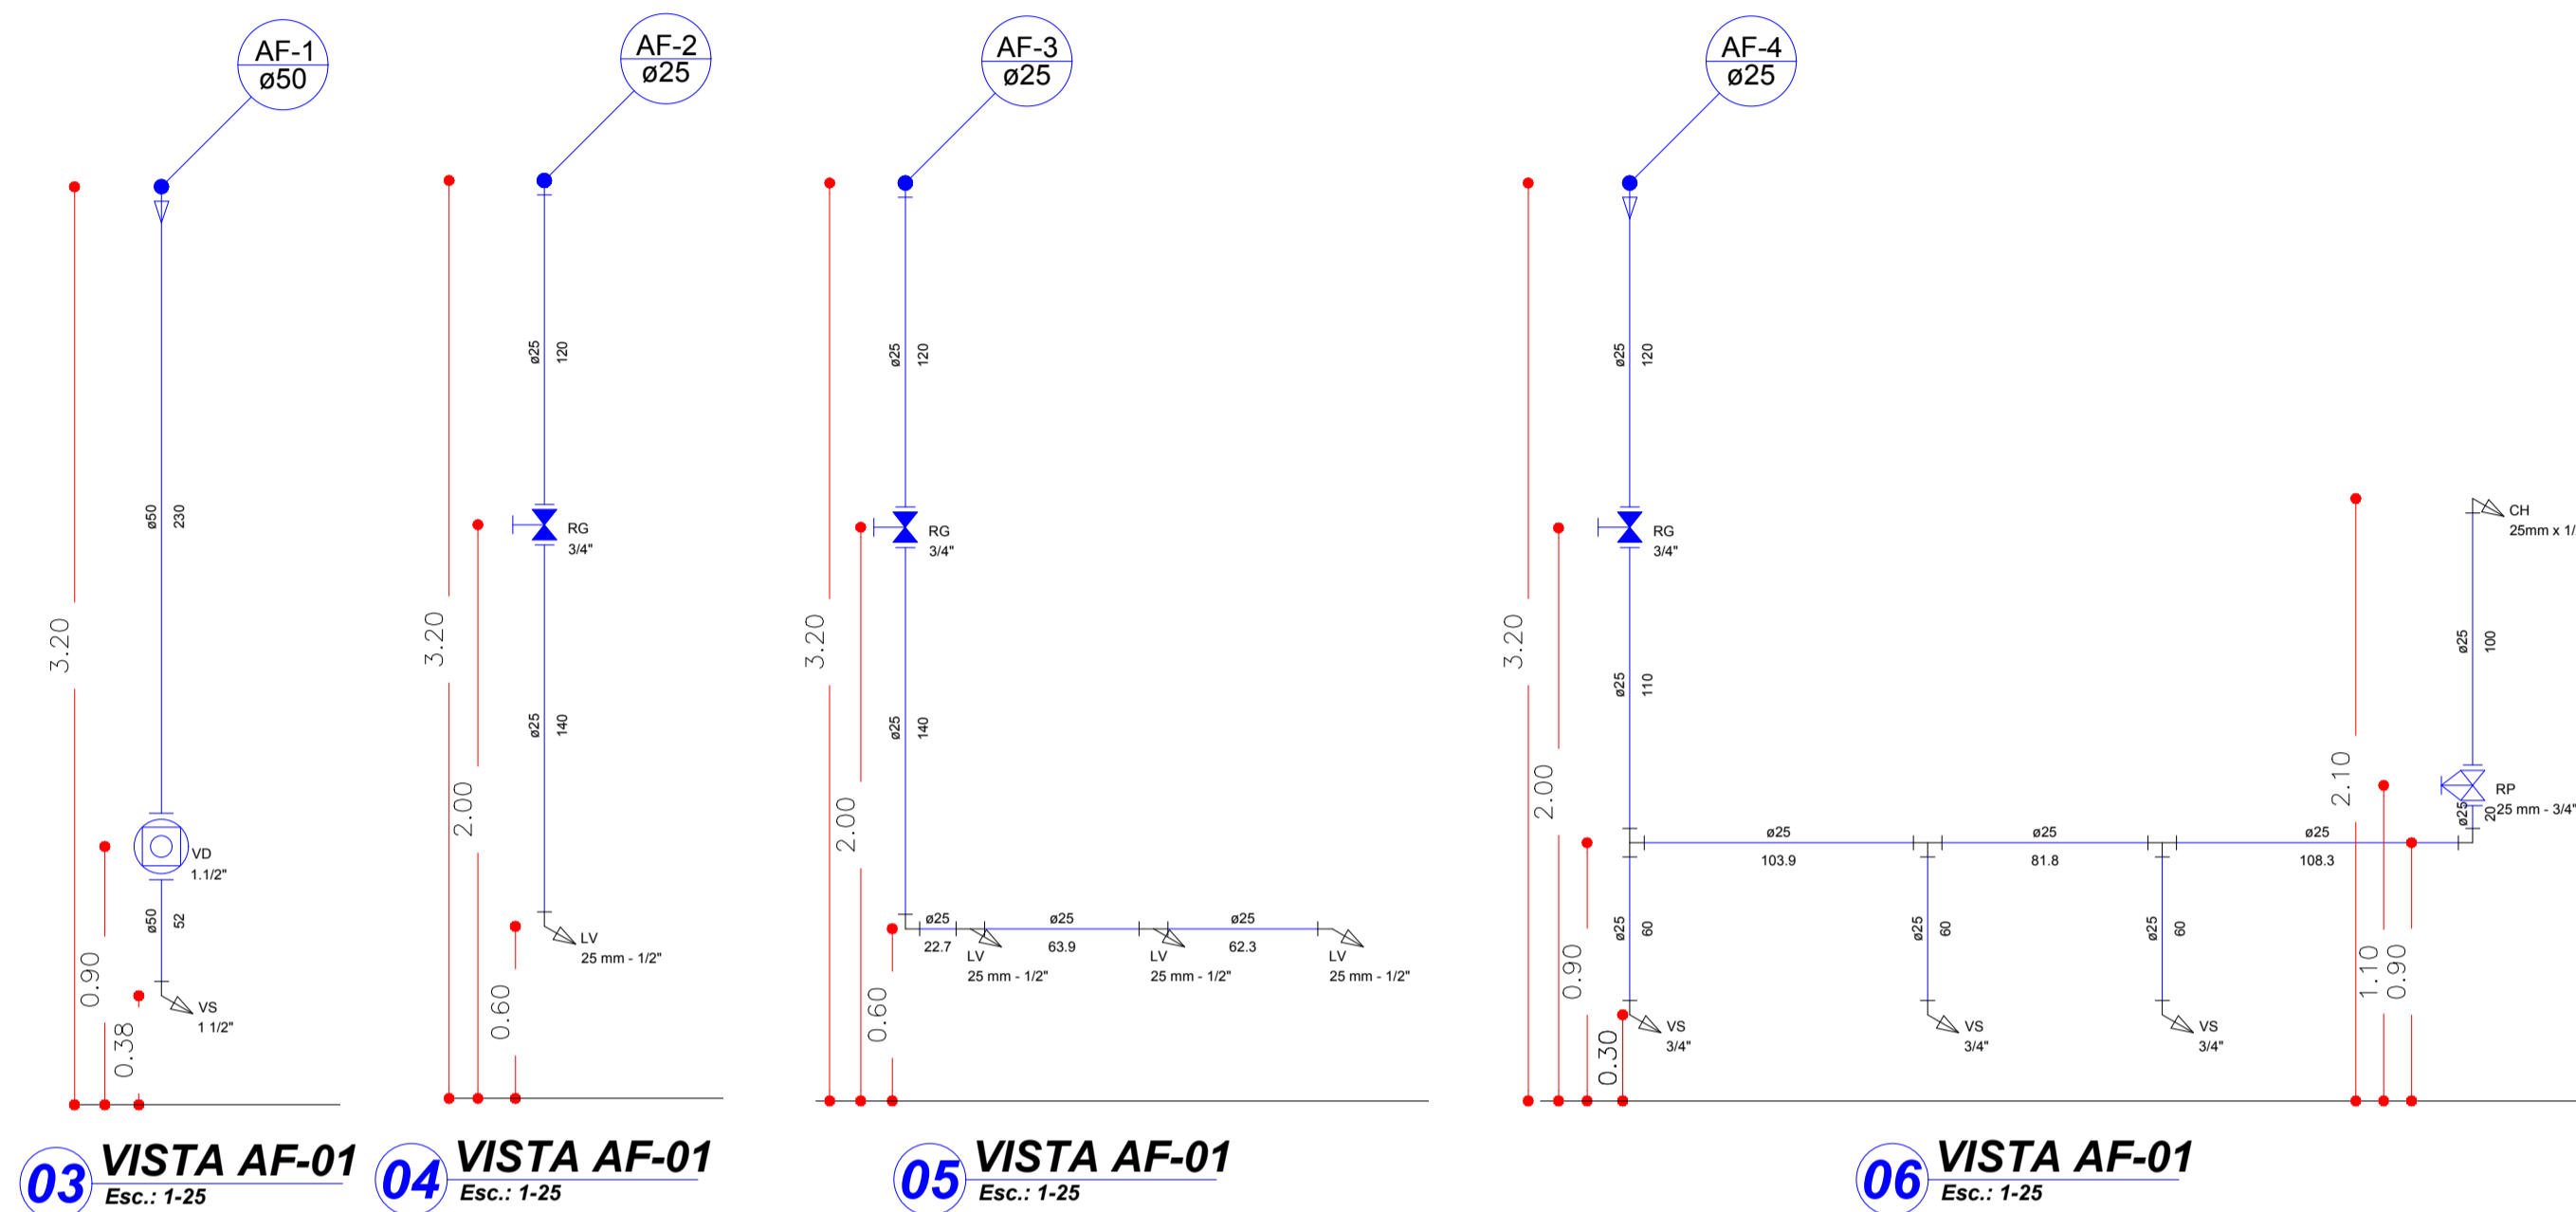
AF-1
ø50

ø50 230

3.20

VD
1.1/2"

ø50 52

0.90

VS
1 1/2"

0.38

03 VISTA AF-01
Esc.: 1-25

AF-2
ø25

ø25 120

RG
3/4"

3.20

ø25 140

2.00

LV
25 mm - 1/2"

0.60

04 VISTA AF-01
Esc.: 1-25

AF-3
ø25

ø25 120

RG
3/4"

3.20

ø25 140

2.00

ø25 22.7
LV
25 mm - 1/2"
ø25 63.9
LV
25 mm - 1/2"
ø25 62.3
LV
25 mm - 1/2"

0.60

05 VISTA AF-01
Esc.: 1-25

AF-4
ø25

ø25 120

RG
3/4"

3.20

ø25 110

2.00

ø25 103.9
ø25 81.8
ø25 108.3

CH
25mm x 1/

ø25 100

2.10

RP
25 mm - 3/4"

ø25 20

ø25 60
ø25 60
ø25 60

0.90

VS
3/4"
VS
3/4"
VS
3/4"

0.30

1.10
0.90

06 VISTA AF-01
Esc.: 1-25